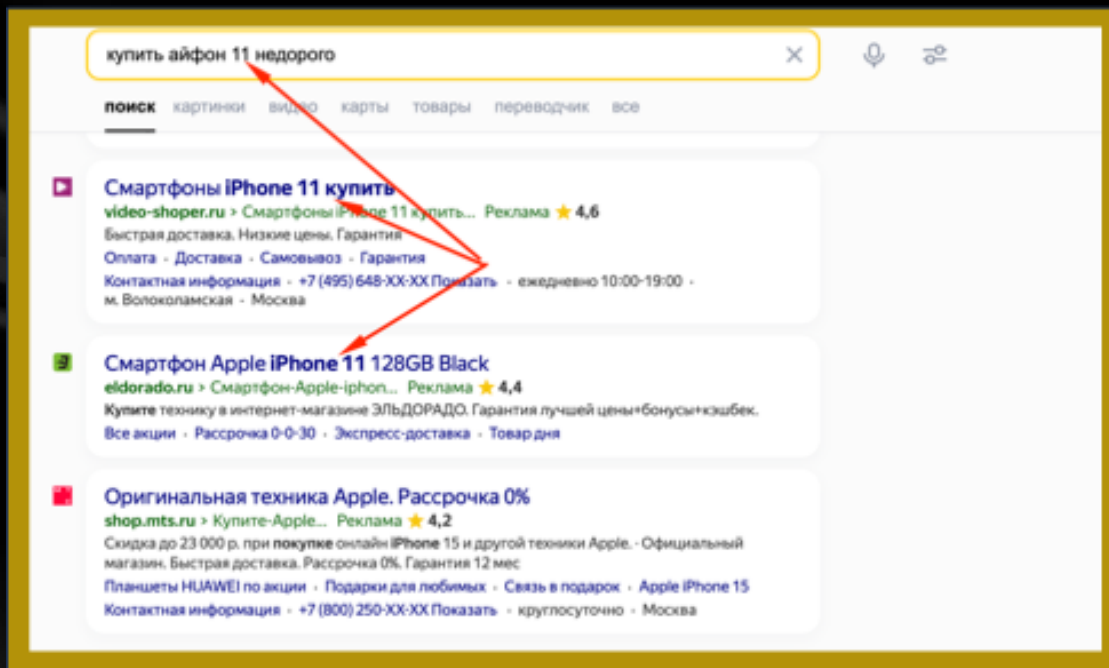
купить айфон 11 недорого

поиск картинки видео карты товары переводчик все

Смартфоны iPhone 11 купить
video-shoper.ru › Смартфоны iPhone 11 купить... Реклама ★ 4,6
Быстрая доставка. Низкие цены. Гарантия
Оплата · Доставка · Самовывоз · Гарантия
Контактная информация · +7 (495) 648-XX-XX Показать · ежедневно 10:00-19:00 · м. Волоколамская · Москва

Смартфон Apple iPhone 11 128GB Black
eldorado.ru › Смартфон-Apple-iphon... Реклама ★ 4,4
Купите технику в интернет-магазине ЭЛЬДОРАДО. Гарантия лучшей цены+бонусы+кэшбек.
Все акции · Рассрочка 0-0-30 · Экспресс-доставка · Товар дня

Оригинальная техника Apple. Рассрочка 0%
shop.mts.ru › Купите-Apple... Реклама ★ 4,2
Скидка до 23 000 р. при покупке онлайн iPhone 15 и другой техники Apple. · Официальный магазин. Быстрая доставка. Рассрочка 0%. Гарантия 12 мес
Планшеты HUAWEI по акции · Подарки для любимых · Связь в подарок · Apple iPhone 15
Контактная информация · +7 (800) 250-XX-XX Показать · круглосуточно · Москва